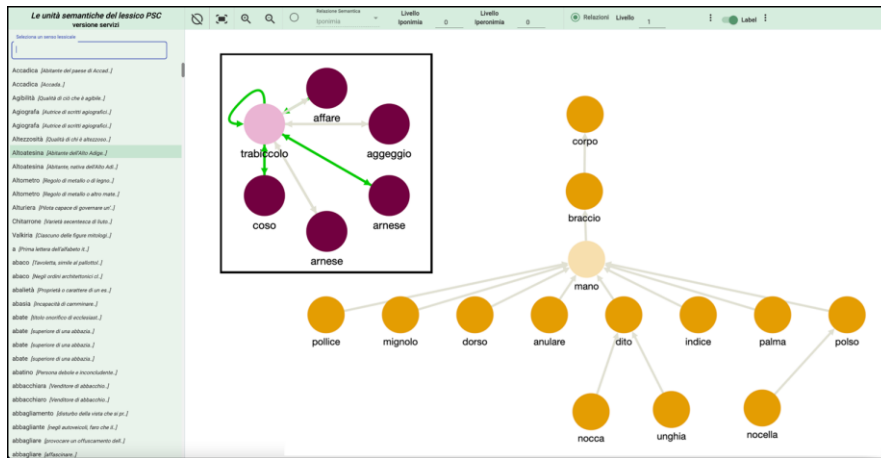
Le unità semantiche del lessico PSC
versione servizi

Relazione Semantica Iponimia
Livello Iponimia 0
Livello Iperonimia 0
Relazioni Livello 1
Label

Seleziona un senso lessicale

Accadica [Abitante del paese di Accad..]
Accadica [Accada..]
Agibilità [Qualità di ciò che è agibile..]
Agiografa [Autrice di scritti agiografici..]
Agiografa [Autrice di scritti agiografici..]
Altezzosità [Qualità di chi è altezzoso..]
Altoatesina [Abitante dell'Alto Adige..]
Altoatesina [Abitante, nativa dell'Alto Adi..]
Altometro [Regolo di metallo o di legno..]
Altometro [Regolo di metallo o altro mate..]
Alturiera [Pilota capace di governare un'..]
Chitarrone [Varietà secentesca di liuto..]
Valkiria [Ciascuna delle figure mitologi..]
a [Prima lettera dell'alfabeto it..]
abaco [Tavoletta, simile al pallottol..]
abaco [Negli ordini architettonici cl..]
abalietà [Proprietà o carattere di un es..]
abasia [Incapacità di camminare..]
abate [Titolo onorifico di ecclesiast..]
abate [superiore di una abbazia..]
abate [superiore di una abbazia..]
abate [superiore di una abbazia..]
abatino [Persona debole e inconcludente..]
abbacchiara [Venditore di abbacchio..]
abbacchiaro [Venditore di abbacchio..]
abbagliamento [disturbo della vista che si pr..]
abbagliante [negli autoveicoli, faro che il..]
abbagliare [provocare un offuscamento dell..]
abbagliare [affascinare..]

affare
trabiccolo
aggeggio
coso
arnese
arnese

corpo
braccio
mano
pollice
mignolo
dorso
anulare
dito
indice
palma
polso
nocca
unghia
nocella